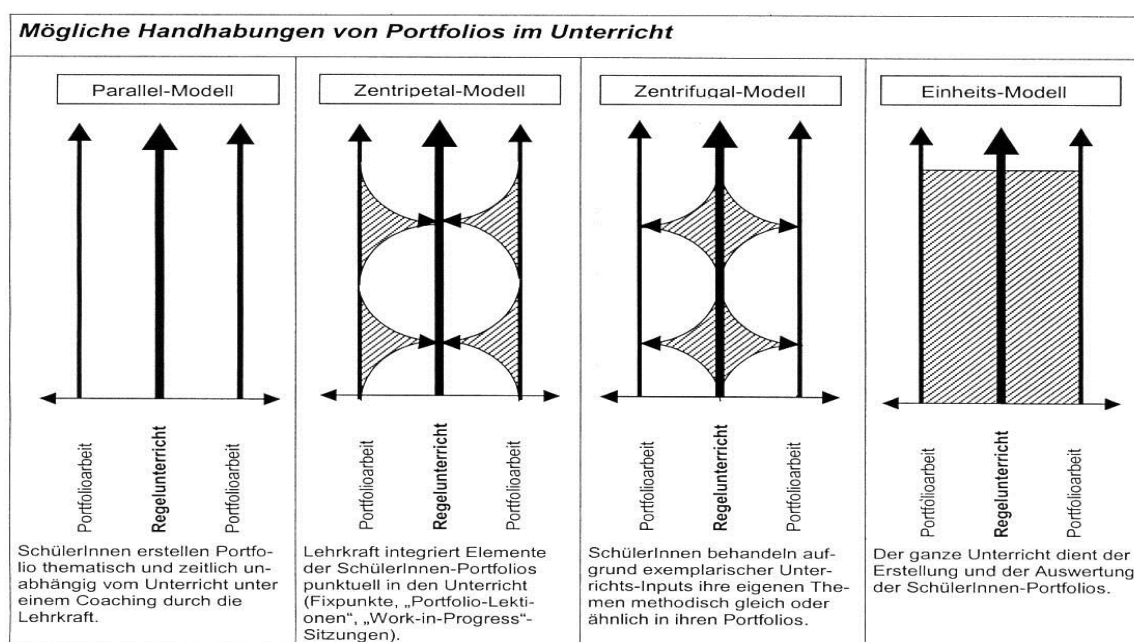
Mögliche Handhabungen von Portfolios im Unterricht

| Parallel-Modell | Zentripetal-Modell | Zentrifugal-Modell | Einheits-Modell |
|---|---|---|---|
| Portfolioarbeit, Regelunterricht, Portfolioarbeit | Portfolioarbeit, Regelunterricht, Portfolioarbeit | Portfolioarbeit, Regelunterricht, Portfolioarbeit | Portfolioarbeit, Regelunterricht, Portfolioarbeit |
| SchülerInnen erstellen Portfolio thematisch und zeitlich unabhängig vom Unterricht unter einem Coaching durch die Lehrkraft. | Lehrkraft integriert Elemente der SchülerInnen-Portfolios punktuell in den Unterricht (Fixpunkte, „Portfolio-Lektionen", „Work-in-Progress"-Sitzungen). | SchülerInnen behandeln aufgrund exemplarischer Unterrichts-Inputs ihre eigenen Themen methodisch gleich oder ähnlich in ihren Portfolios. | Der ganze Unterricht dient der Erstellung und der Auswertung der SchülerInnen-Portfolios. |